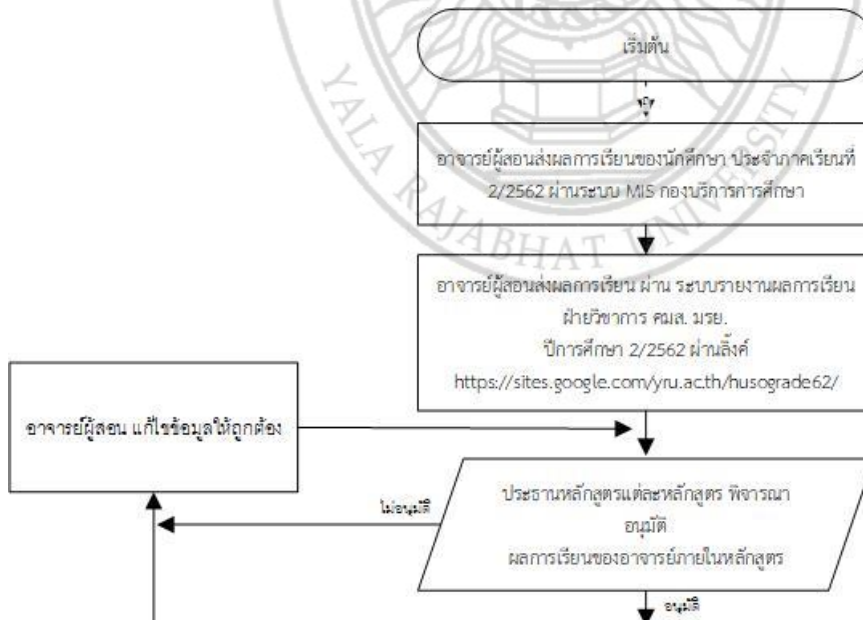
YALA RAJABHAT UNIVERSITY

เริ่มต้น

อาจารย์ผู้สอนส่งผลการเรียนของนักศึกษา ประจำภาคเรียนที่ 2/2562 ผ่านระบบ MIS กองบริการการศึกษา

อาจารย์ผู้สอนส่งผลการเรียน ผ่าน ระบบรายงานผลการเรียน ฝ่ายวิชาการ คมส. มรย.
ปีการศึกษา 2/2562 ผ่านลิ้งค์
https://sites.google.com/yru.ac.th/husograde62/

อาจารย์ผู้สอน แก้ไขข้อมูลให้ถูกต้อง

ไม่อนุมัติ

ประธานหลักสูตรแต่ละหลักสูตร พิจารณา
อนุมัติ
ผลการเรียนของอาจารย์ภายในหลักสูตร

อนุมัติ